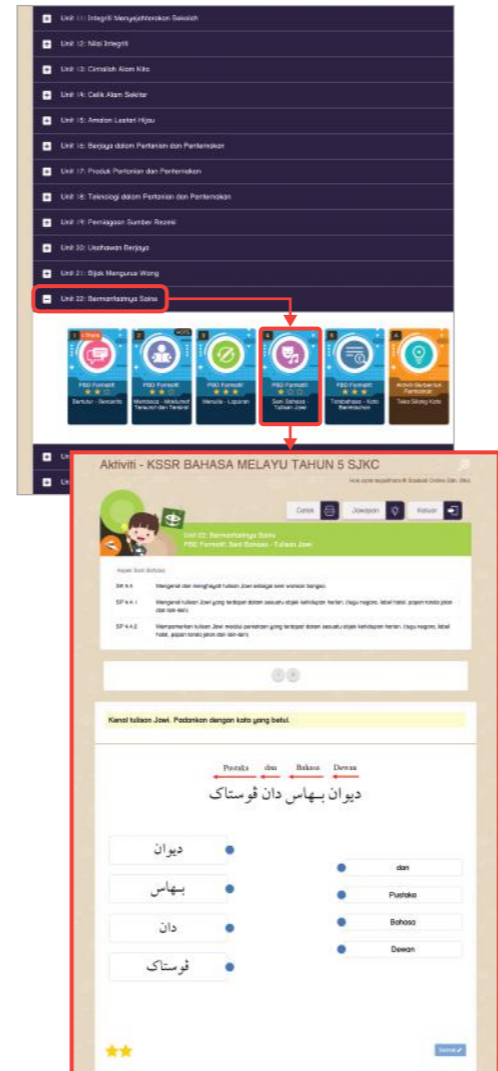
Unit 11: Integriti Menyahtoksikan Sekolah

Unit 12: Nilai Integriti

Unit 13: Ciptaan Alam Kita

Unit 14: Celik Alam Sekitar

Unit 15: Amalan Lestari Hijau

Unit 16: Berjaya dalam Pertanian dan Penternakan

Unit 17: Produk Pertanian dan Penternakan

Unit 18: Teknologi dalam Pertanian dan Penternakan

Unit 19: Peniagaan Sumber Rezeki

Unit 20: Usahawan Berjaya

Unit 21: Bijak Mengurus Wang

Unit 22: Bermanfaatnya Sains

PBD Formatif
Bertutur - Bercerita

PBD Formatif
Membaca - Maklumat Tersurat dan Tersirat

PBD Formatif
Menulis - Laporan

PBD Formatif
Seni Bahasa - Tulisan Jawi

PBD Formatif
Tatabahasa - Kata Berimbuhan

Aktiviti Berbentuk Permainan
Teka Silang Kata

Un

Un

Aktiviti - KSSR BAHASA MELAYU TAHUN 5 SJKC

Cetak

Jawapan

Keluar

Unit 22: Bermanfaatnya Sains
PBD Formatif: Seni Bahasa - Tulisan Jawi

Kenal tulisan Jawi. Padankan dengan kata yang betul.

Pustaka dan Bahasa Dewan

ديوان بهاس دان ڤوستاک

ديوان

بهاس

دان

ڤوستاک

dan

Pustaka

Bahasa

Dewan